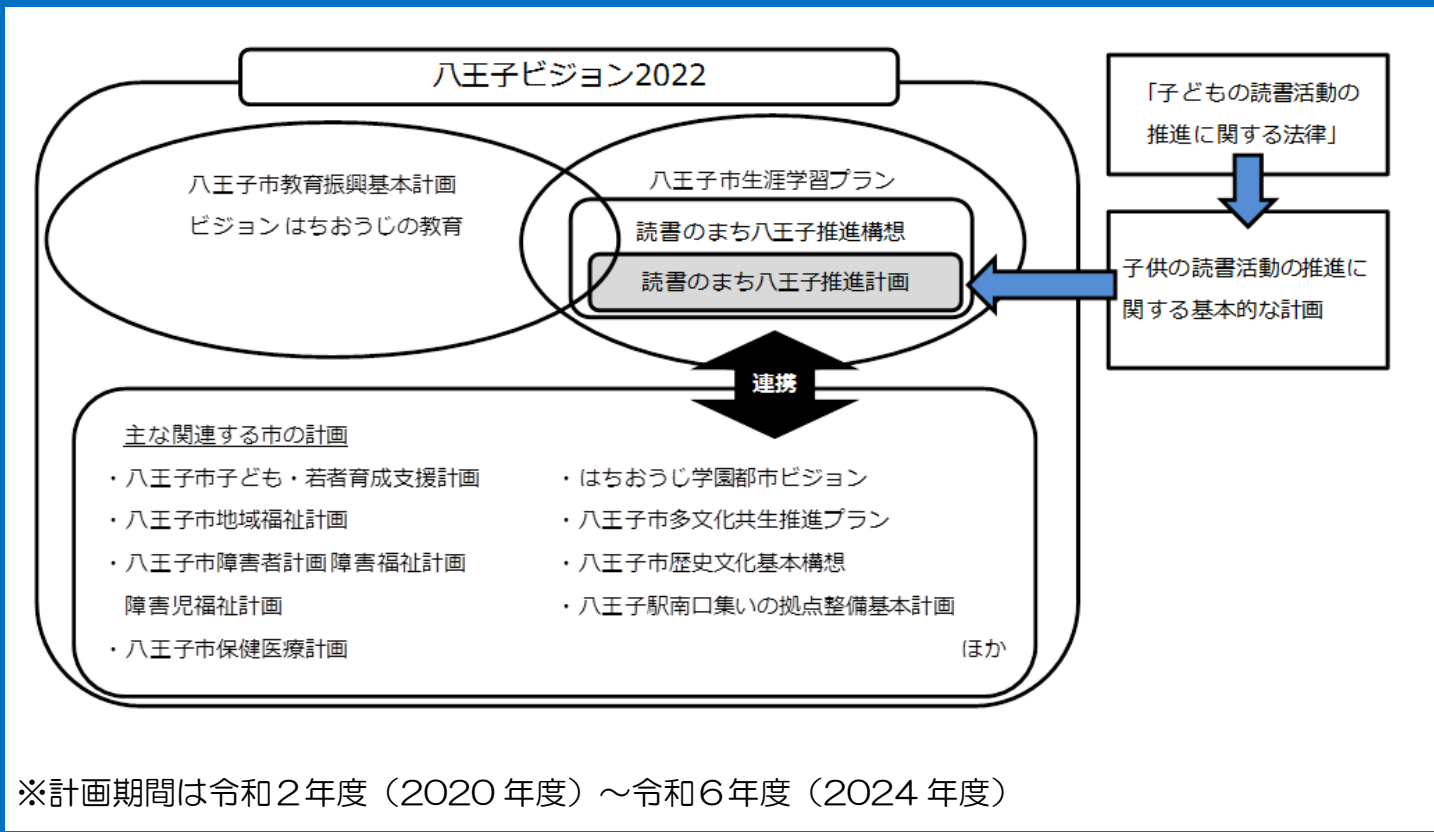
八王子ビジョン2022

八王子市教育振興基本計画
ビジョン はちおうじの教育

八王子市生涯学習プラン
読書のまち八王子推進構想
読書のまち八王子推進計画

「子どもの読書活動の推進に関する法律」

子供の読書活動の推進に関する基本的な計画

連携

主な関連する市の計画
・八王子市子ども・若者育成支援計画
・八王子市地域福祉計画
・八王子市障害者計画 障害福祉計画 障害児福祉計画
・八王子市保健医療計画
・はちおうじ学園都市ビジョン
・八王子市多文化共生推進プラン
・八王子市歴史文化基本構想
・八王子駅南口集いの拠点整備基本計画
ほか

※計画期間は令和２年度（2020 年度）～令和６年度（2024 年度）